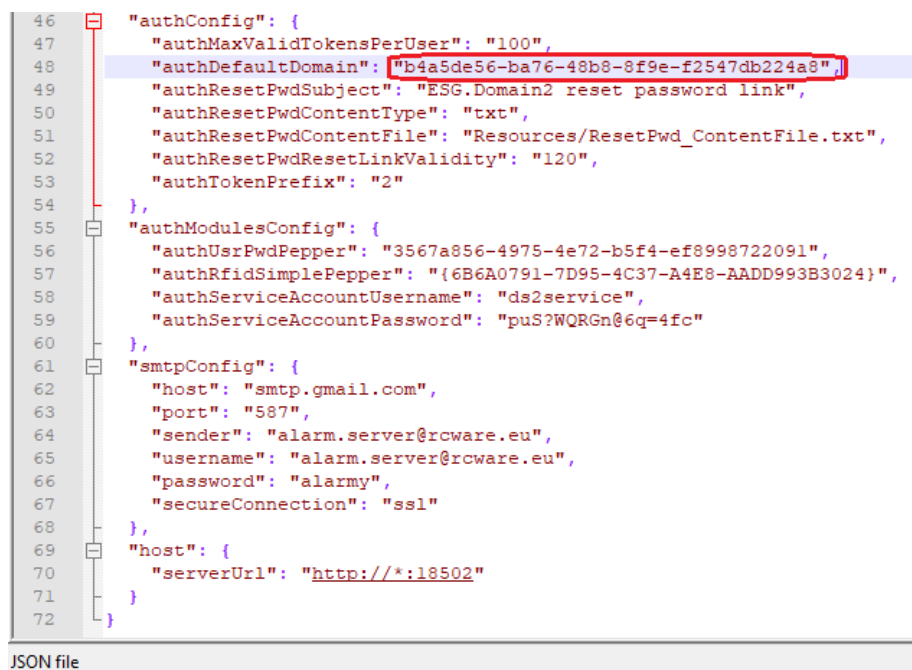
46 "authConfig": {
47 "authMaxValidTokensPerUser": "100",
48 "authDefaultDomain": "b4a5de56-ba76-48b8-8f9e-f2547db224a8",
49 "authResetPwdSubject": "ESG.Domain2 reset password link",
50 "authResetPwdContentType": "txt",
51 "authResetPwdContentFile": "Resources/ResetPwd_ContentFile.txt",
52 "authResetPwdResetLinkValidity": "120",
53 "authTokenPrefix": "2"
54 },
55 "authModulesConfig": {
56 "authUsrPwdPepper": "3567a856-4975-4e72-b5f4-ef8998722091",
57 "authRfidSimplePepper": "{6B6A0791-7D95-4C37-A4E8-AADD993B3024}",
58 "authServiceAccountUsername": "ds2service",
59 "authServiceAccountPassword": "puS?WQRGn@6q=4fc"
60 },
61 "smtpConfig": {
62 "host": "smtp.gmail.com",
63 "port": "587",
64 "sender": "alarm.server@rcware.eu",
65 "username": "alarm.server@rcware.eu",
66 "password": "alarmy",
67 "secureConnection": "ssl"
68 },
69 "host": {
70 "serverUrl": "http://*:18502"
71 }
72 }

JSON file